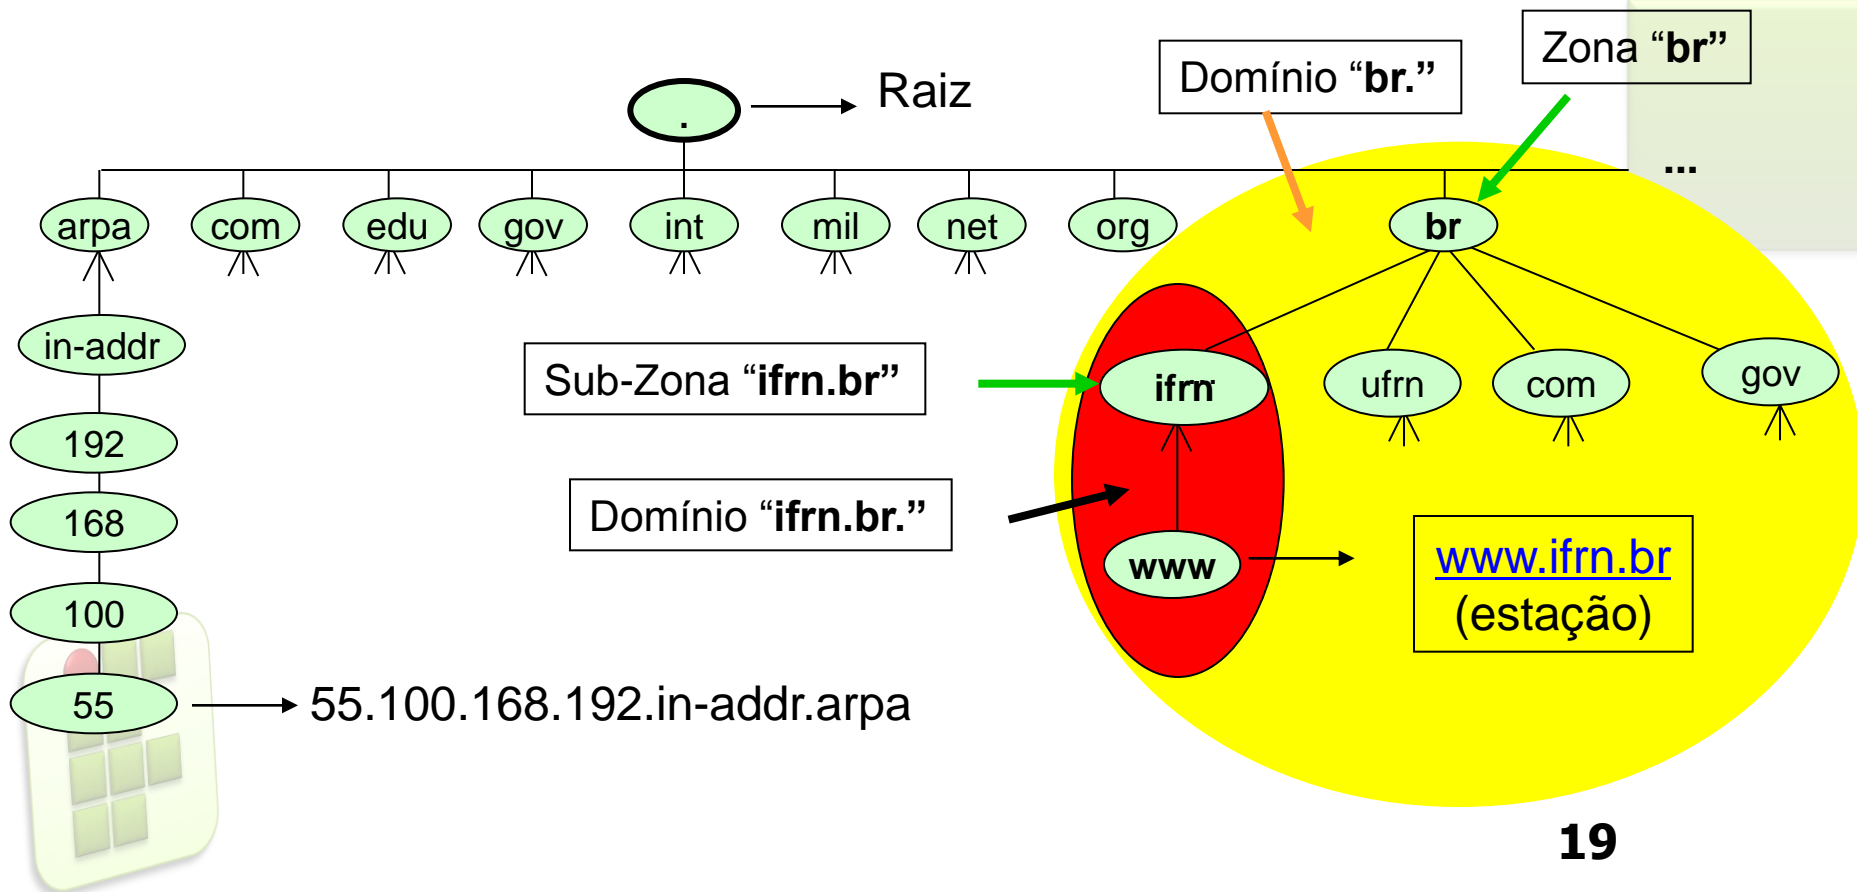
.

Raiz

Domínio “**br.**”

Zona “**br**”

...

arpa

com

edu

gov

int

mil

net

org

br

in-addr

192

168

100

55

55.100.168.192.in-addr.arpa

Sub-Zona “**ifrn.br**”

Domínio “**ifrn.br.**”

ifrn

ufrn

com

gov

www

www.ifrn.br
(estação)

19